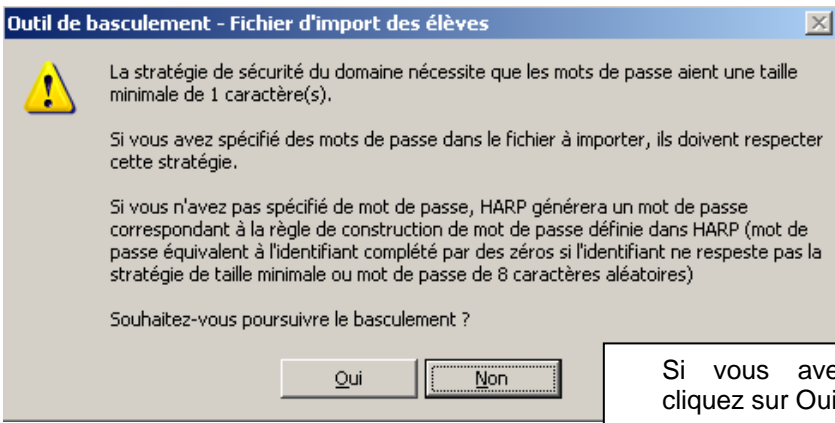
Outil de basculement - Fichier d'import des élèves

La stratégie de sécurité du domaine nécessite que les mots de passe aient une taille minimale de 1 caractère(s).

Si vous avez spécifié des mots de passe dans le fichier à importer, ils doivent respecter cette stratégie.

Si vous n'avez pas spécifié de mot de passe, HARP générera un mot de passe correspondant à la règle de construction de mot de passe définie dans HARP (mot de passe équivalent à l'identifiant complété par des zéros si l'identifiant ne respeste pas la stratégie de taille minimale ou mot de passe de 8 caractères aléatoires)

Souhaitez-vous poursuivre le basculement ?

Oui

Non

Si vous ave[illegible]
cliquez sur Oui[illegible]